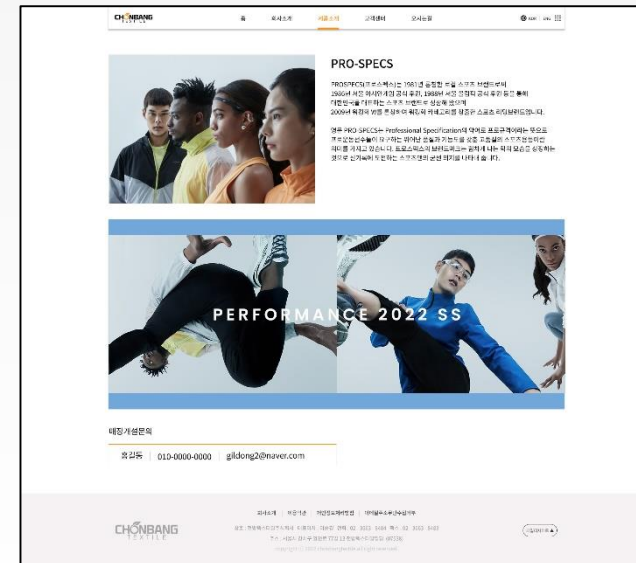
CHONBANG TEXTILE

홈 회사소개 브랜드소개 고객센터 오시는길

PRO-SPECS

PROSPECS(프로스펙스)는 1981년 출범한 토종 스포츠 브랜드로서 1986년 서울 아시안게임 공식 후원, 1988년 서울 올림픽 공식 후원 등을 통해 대한민국을 대표하는 스포츠 브랜드로 성장해 왔으며 2009년 워킹화 W를 론칭하여 워킹화 카테고리를 창출한 스포츠 리딩브랜드입니다.

영문 PRO-SPECS는 Professional Specification의 약어로 프로규격이라는 뜻으로 프로급 선수들이 요구하는 까다로운 성능과 기능들을 갖춘 우수한 스포츠 용품이라는 의미를 가지고 있습니다. 프로스펙스의 브랜드 로고는 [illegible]

PERFORMANCE 2022 SS

매장개설문의

홍길동 | 010-0000-0000 | gildong2@naver.com

회사소개 | 이용약관 | 개인정보처리방침 | 이메일무단수집거부

CHONBANG TEXTILE

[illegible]

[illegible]